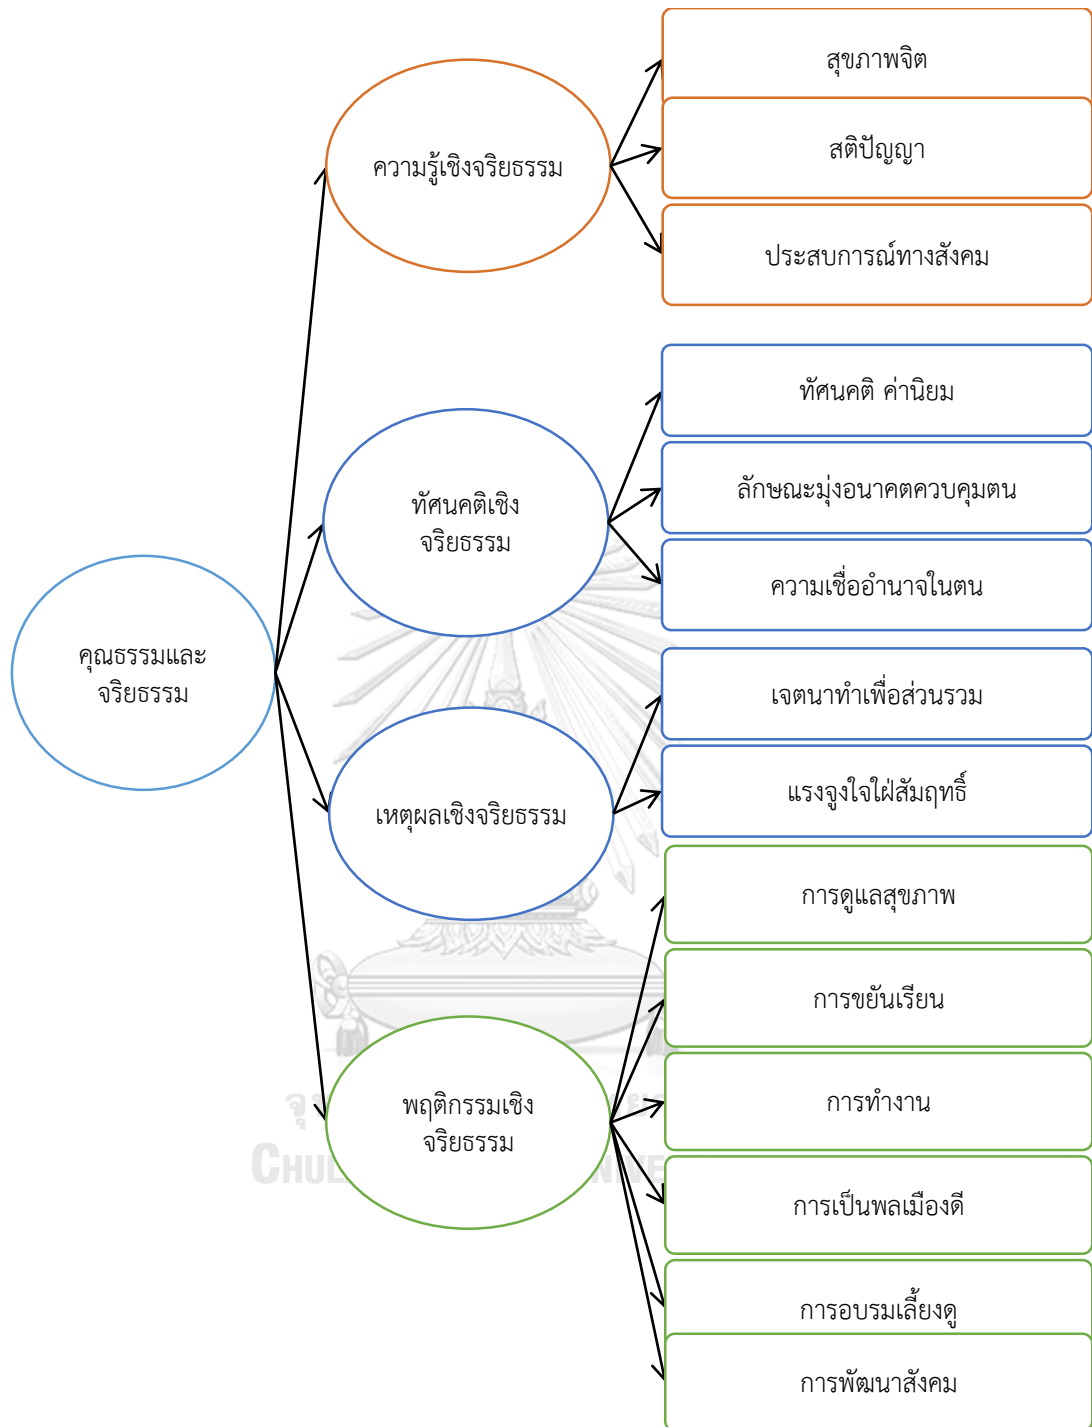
คุณธรรมและจริยธรรม

ความรู้เชิงจริยธรรม

สุขภาพจิต

สติปัญญา

ประสบการณ์ทางสังคม

ทัศนคติเชิงจริยธรรม

ทัศนคติ ค่านิยม

ลักษณะมุ่งอนาคตควบคุมตน

ความเชื่ออำนาจในตน

เหตุผลเชิงจริยธรรม

เจตนาทำเพื่อส่วนรวม

แรงจูงใจใฝ่สัมฤทธิ์

พฤติกรรมเชิงจริยธรรม

การดูแลสุขภาพ

การขยันเรียน

การทำงาน

การเป็นพลเมืองดี

การอบรมเลี้ยงดู

การพัฒนาสังคม

จุ

CHUL